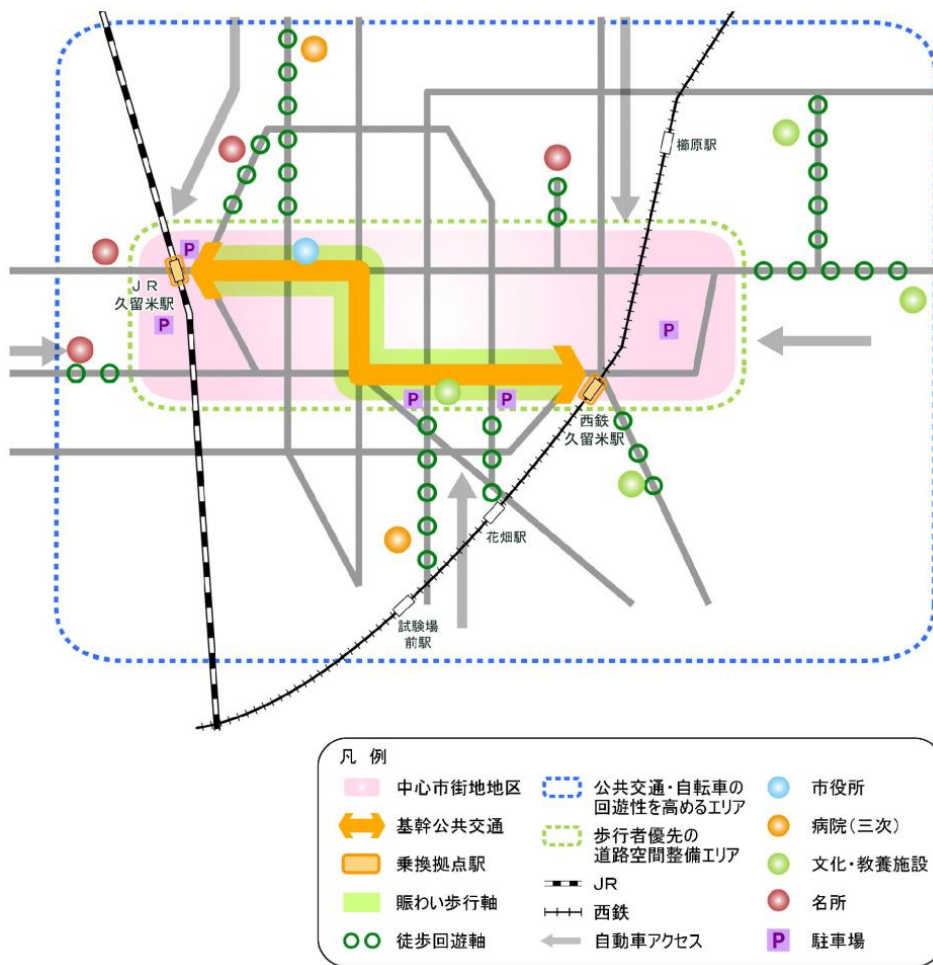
櫛原駅

P
JR
久留米駅
P

P

P
P
西鉄
久留米駅

花畑駅

試験場
前駅

凡 例
中心市街地地区
基幹公共交通
乗換拠点駅
賑わい歩行軸
徒歩回遊軸
公共交通・自転車の回遊性を高めるエリア
歩行者優先の道路空間整備エリア
JR
西鉄
自動車アクセス
市役所
病院（三次）
文化・教養施設
名所
P 駐車場